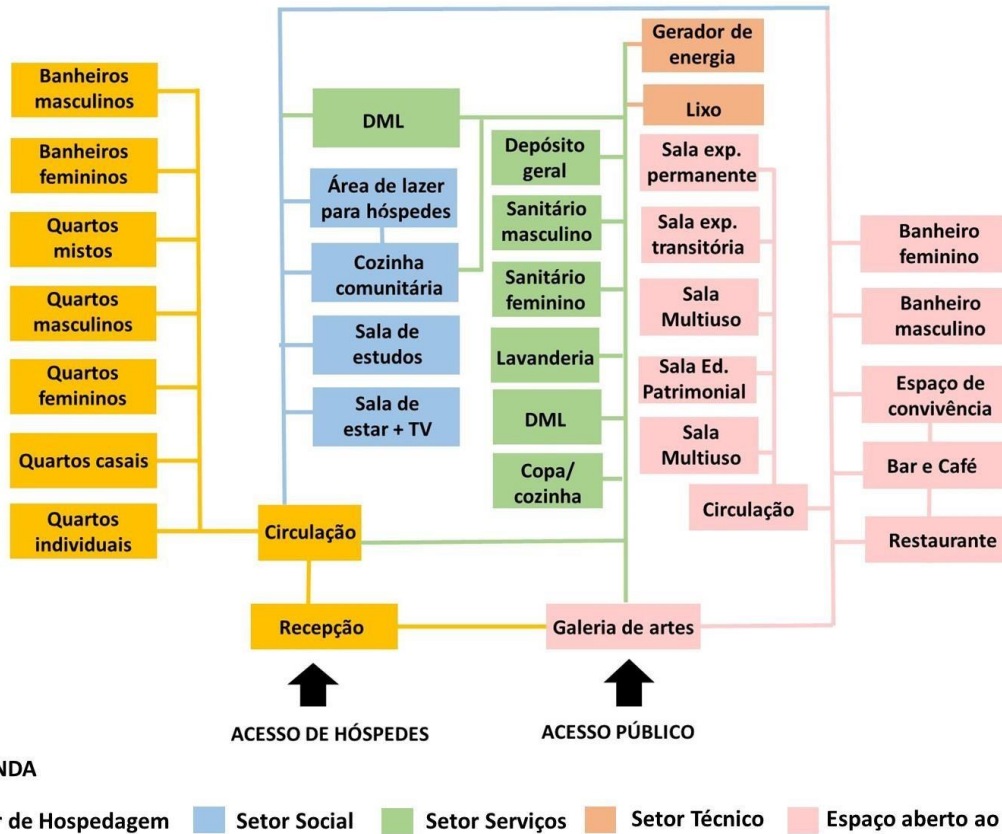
Banheiros masculinos

Banheiros femininos

Quartos mistos

Quartos masculinos

Quartos femininos

Quartos casais

Quartos individuais

DML

Área de lazer para hóspedes

Cozinha comunitária

Sala de estudos

Sala de estar + TV

Circulação

Recepção

Depósito geral

Sanitário masculino

Sanitário feminino

Lavanderia

DML

Copa/ cozinha

Gerador de energia

Lixo

Sala exp. permanente

Sala exp. transitória

Sala Multiuso

Sala Ed. Patrimonial

Sala Multiuso

Circulação

Galeria de artes

Banheiro feminino

Banheiro masculino

Espaço de convivência

Bar e Café

Restaurante

ACESSO DE HÓSPEDES

ACESSO PÚBLICO

NDA

r de Hospedagem Setor Social Setor Serviços Setor Técnico Espaço aberto ao